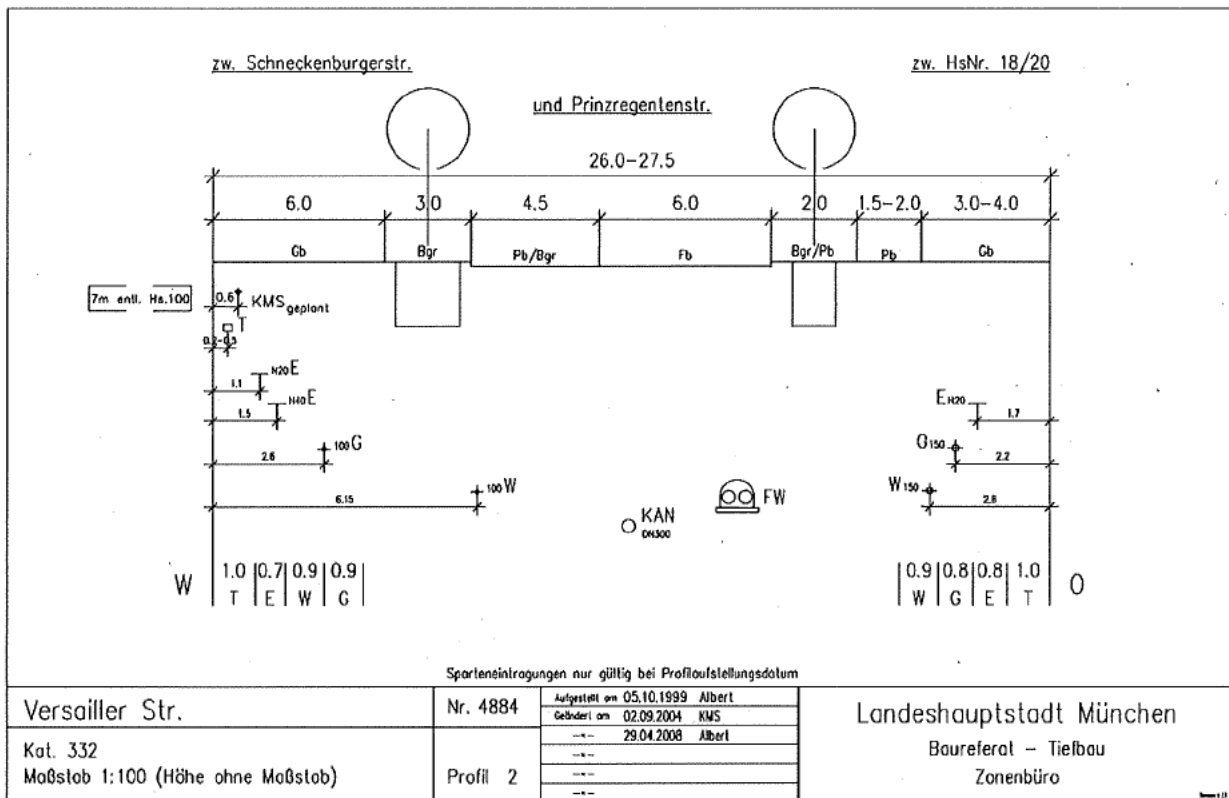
zw. Schneckenburgerstr.

zw. HsNr. 18/20

und Prinzregentenstr.

26.0–27.5

| 6.0 | 3.0 | 4.5 | 6.0 | 2.0 | 1.5–2.0 | 3.0–4.0 |
|---|---|---|---|---|---|---|
| Gb | Bgr | Pb/Bgr | Fb | Bgr/Pb | Pb | Gb |

7m entf. Hs.100

0.6 KMS$_{geplant}$

T

0.2–0.5

1.1 N20 E

1.5 N40 E

2.6 100 G

6.15 100 W

KAN DN300

FW

E N20 1.7

G150 2.2

W150 2.8

W

| 1.0 | 0.7 | 0.9 | 0.9 |
|---|---|---|---|
| T | E | W | G |

| 0.9 | 0.8 | 0.8 | 1.0 |
|---|---|---|---|
| W | G | E | T |

O

Sparteneintragungen nur gültig bei Profilaufstellungsdatum

Versailler Str.

Kat. 332
Maßstab 1:100 (Höhe ohne Maßstab)

Nr. 4884

Profil 2

| Aufgestellt am | 05.10.1999 | Albert |
|---|---|---|
| Geändert am | 02.09.2004 | KMS |
| –"– | 29.04.2008 | Albert |
| –"– | | |
| –"– | | |
| –"– | | |

Landeshauptstadt München

Baureferat – Tiefbau

Zonenbüro